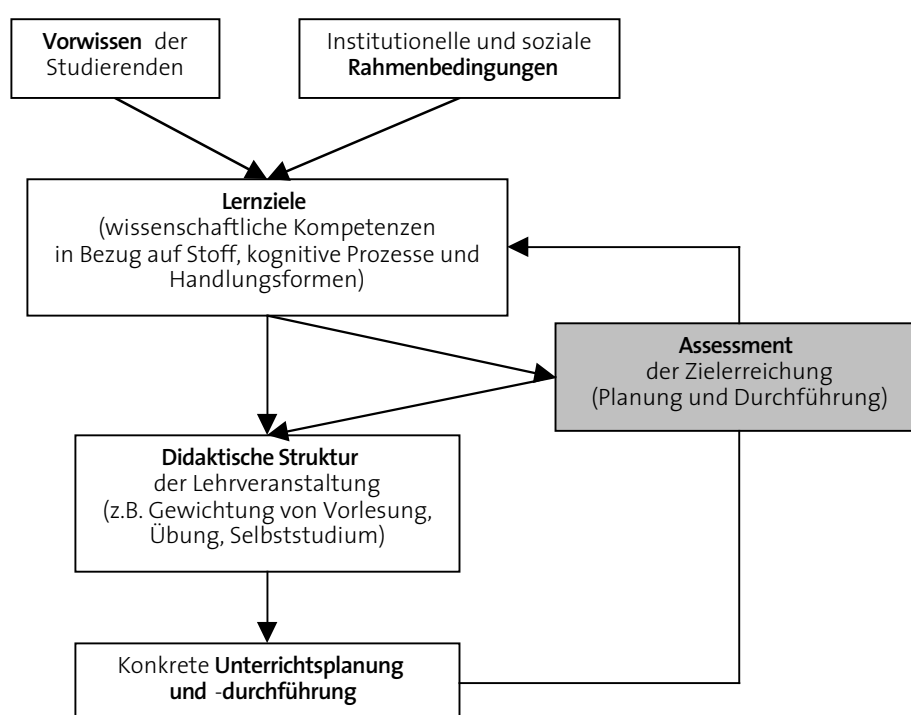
Vorwissen der Studierenden

Institutionelle und soziale Rahmenbedingungen

Lernziele
(wissenschaftliche Kompetenzen in Bezug auf Stoff, kognitive Prozesse und Handlungsformen)

Assessment
der Zielerreichung
(Planung und Durchführung)

Didaktische Struktur
der Lehrveranstaltung
(z.B. Gewichtung von Vorlesung, Übung, Selbststudium)

Konkrete Unterrichtsplanung und -durchführung